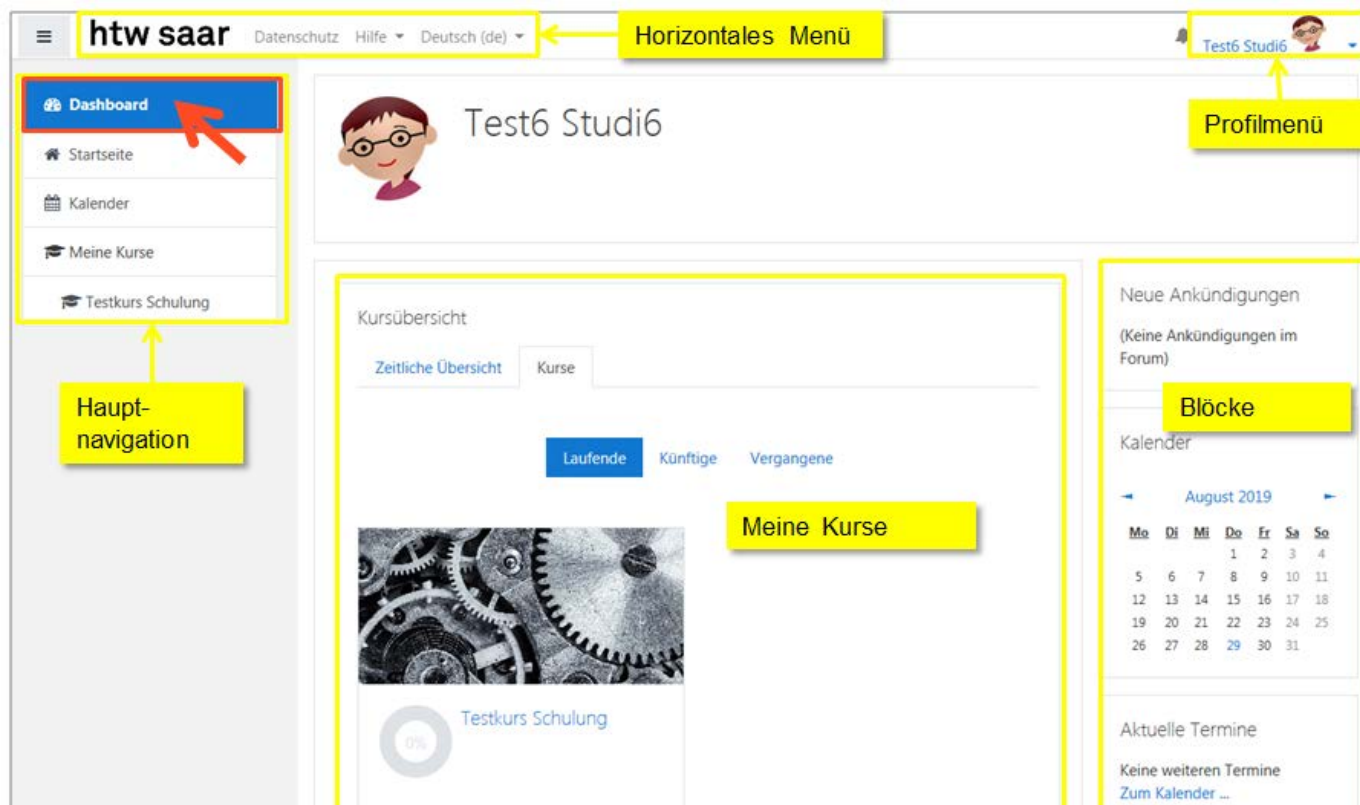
htw saar Datenschutz Hilfe Deutsch (de)

Horizontales Menü

Test6 Studi6

Profilmenü

Dashboard

Startseite

Kalender

Meine Kurse

Testkurs Schulung

Haupt-navigation

Test6 Studi6

Kursübersicht

Zeitliche Übersicht | Kurse

Laufende | Künftige | Vergangene

Meine Kurse

0%

Testkurs Schulung

Neue Ankündigungen

(Keine Ankündigungen im Forum)

Blöcke

Kalender

August 2019

| Mo | Di | Mi | Do | Fr | Sa | So |
|---|---|---|---|---|---|---|
| | | | 1 | 2 | 3 | 4 |
| 5 | 6 | 7 | 8 | 9 | 10 | 11 |
| 12 | 13 | 14 | 15 | 16 | 17 | 18 |
| 19 | 20 | 21 | 22 | 23 | 24 | 25 |
| 26 | 27 | 28 | 29 | 30 | 31 | |

Aktuelle Termine

Keine weiteren Termine

Zum Kalender ...